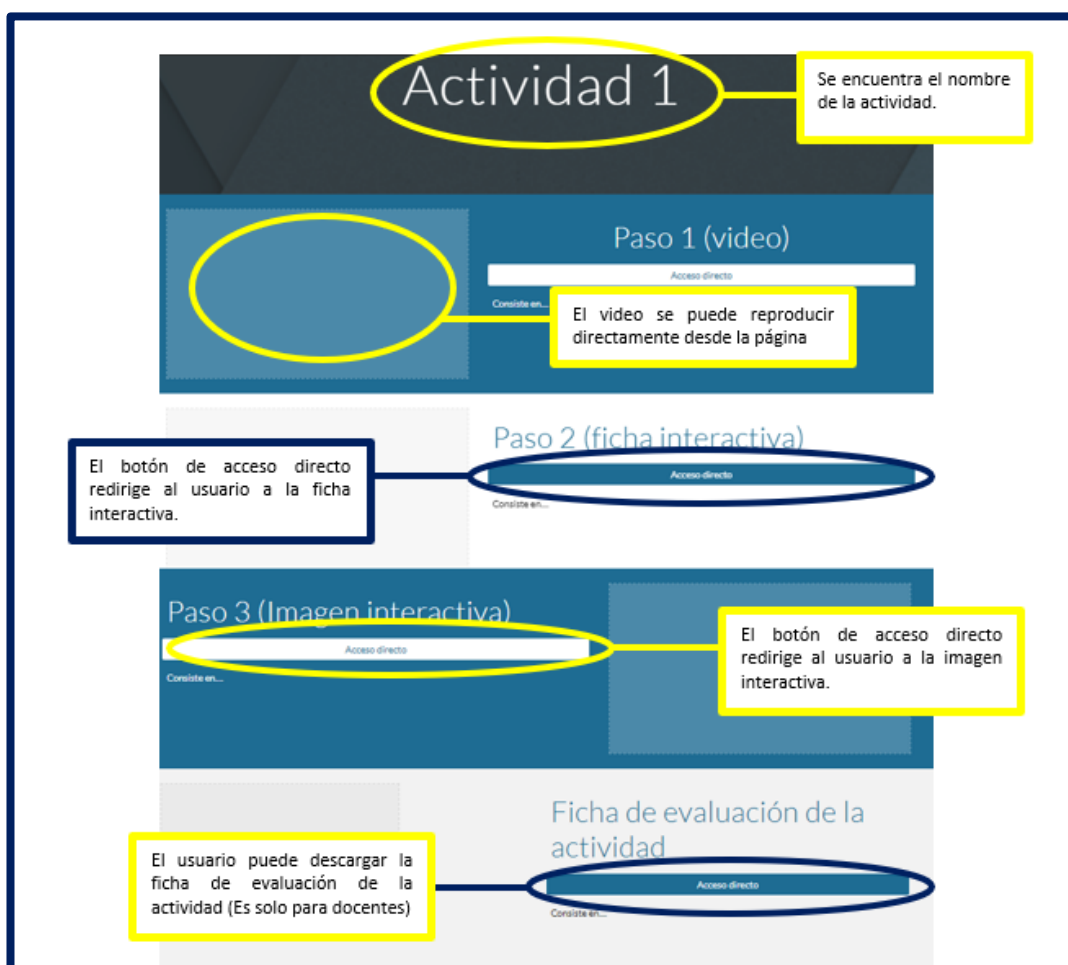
Actividad 1

Se encuentra el nombre de la actividad.

Paso 1 (video)

Acceso directo

Consiste en...

El video se puede reproducir directamente desde la página

Paso 2 (ficha interactiva)

El botón de acceso directo redirige al usuario a la ficha interactiva.

Acceso directo

Consiste en...

Paso 3 (Imagen interactiva)

Acceso directo

Consiste en...

El botón de acceso directo redirige al usuario a la imagen interactiva.

Ficha de evaluación de la actividad

El usuario puede descargar la ficha de evaluación de la actividad (Es solo para docentes)

Acceso directo

Consiste en...